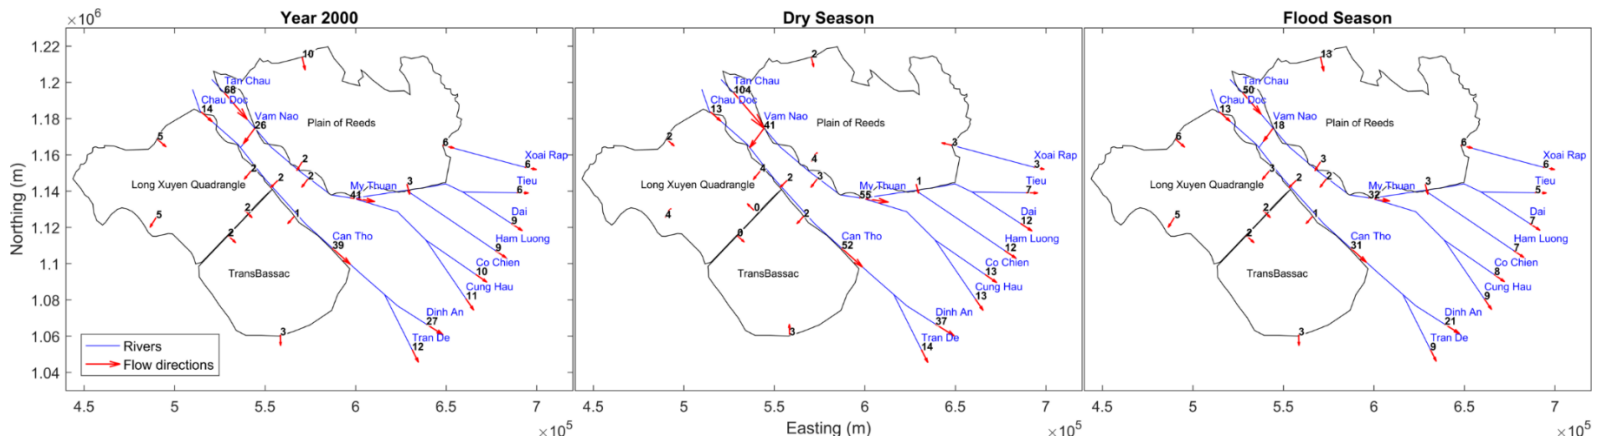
Year 2000

$\times10^6$

1.22
1.2
1.18
1.16
1.14
1.12
1.1
1.08
1.06
1.04

Northing (m)

10
Tan Chau
68
Chau Doc
14
Vam Nao
26
Plain of Reeds
5
6
Xoai Rap
6
2
2
2
2
Long Xuyen Quadrangle
My Thuan
41
3
Tieu
6
5
2
1
Dai
9
2
Can Tho
39
Ham Luong
9
Co Chien
10
TransBassac
Cung Hau
11
Dinh An
27
3
Tran De
12

Rivers
Flow directions

4.5 5 5.5 6 6.5 7
$\times10^5$

Dry Season

2
Tan Chau
104
Chau Doc
13
Vam Nao
41
Plain of Reeds
2
4
3
Xoai Rap
3
4
3
2
Long Xuyen Quadrangle
My Thuan
55
1
Tieu
7
4
0
2
Dai
12
0
Can Tho
52
Ham Luong
12
Co Chien
13
TransBassac
Cung Hau
13
Dinh An
37
3
Tran De
14

4.5 5 5.5 6 6.5 7
Easting (m)
$\times10^5$

Flood Season

13
Tan Chau
50
Chau Doc
13
Vam Nao
18
Plain of Reeds
6
6
Xoai Rap
6
3
1
2
Long Xuyen Quadrangle
My Thuan
32
3
Tieu
5
5
2
1
Dai
7
2
Can Tho
31
Ham Luong
7
Co Chien
8
TransBassac
Cung Hau
9
Dinh An
21
3
Tran De
9

4.5 5 5.5 6 6.5 7
$\times10^5$